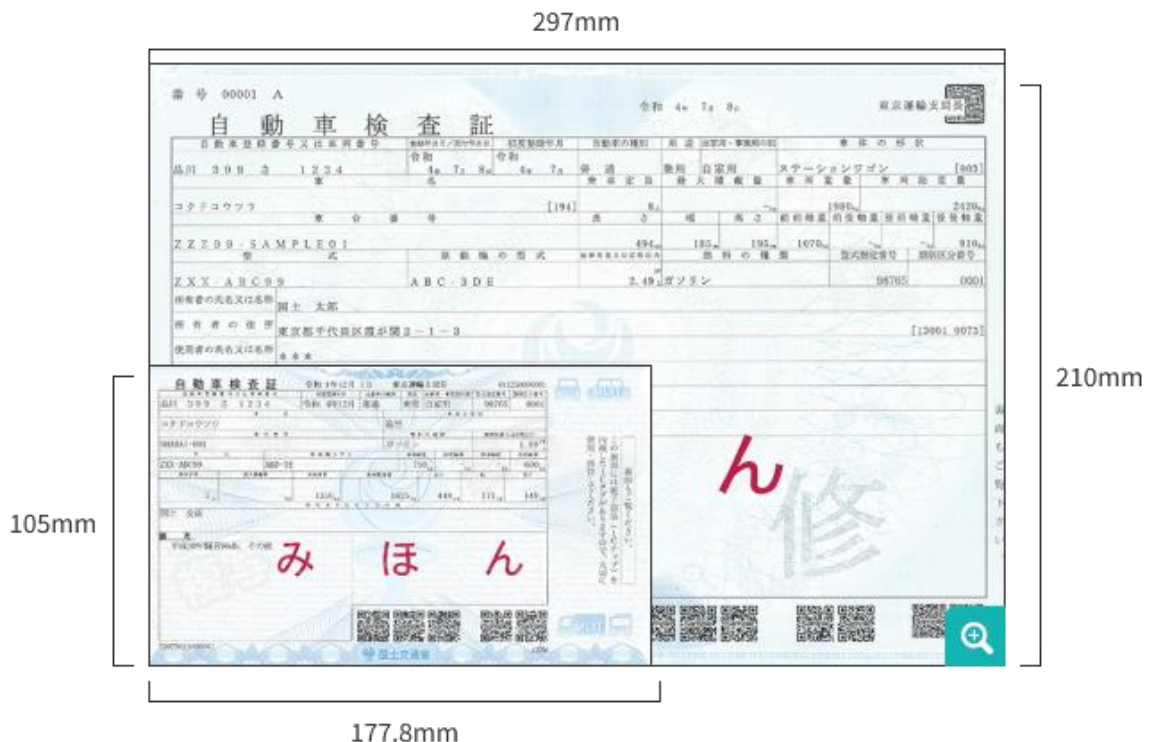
297mm

番号 00001 A

令和 4年 7月 8日

東京運輸支局長

自動車検査証

自動車登録番号又は車両番号 | 初度登録年月 | 自動車の種別 | 用途 | 自家用・事業用の別 | 車体の形状

品川 399 さ 1234 | 令和 4年 7月 8日 | 令和 4年 7月 | 普通 | 乗用 | 自家用 | ステーションワゴン [003]

車名 | 乗車定員 | 最大積載量 | 車両重量 | 車両総重量

コクドコウツウ [194] | 8人 | -kg | 1900kg | 2420kg

車台番号 | 長さ | 幅 | 高さ | 前前軸重 | 前後軸重 | 後前軸重 | 後後軸重

ZZZ99-SAMPLE01 | 494cm | 185cm | 195cm | 1070kg | -kg | -kg | 910kg

型式 | 原動機の型式 | 総排気量又は定格出力 | 燃料の種類 | 型式指定番号 | 類別区分番号

ZZX-ABC99 | ABC-3DE | 2.49L | ガソリン | 98765 | 0001

所有者の氏名又は名称 国土 太郎

所有者の住所 東京都千代田区霞が関2-1-3 [13001 0073]

使用者の氏名又は名称 ＊＊＊

自動車検査証

令和4年12月1日

東京運輸支局長

品川 399 さ 1234 | 令和 4年12月 | 普通 | 乗用 | 自家用

コクドコウツウ

国土 交通

みほん

ん

修

国土交通省

105mm

210mm

177.8mm